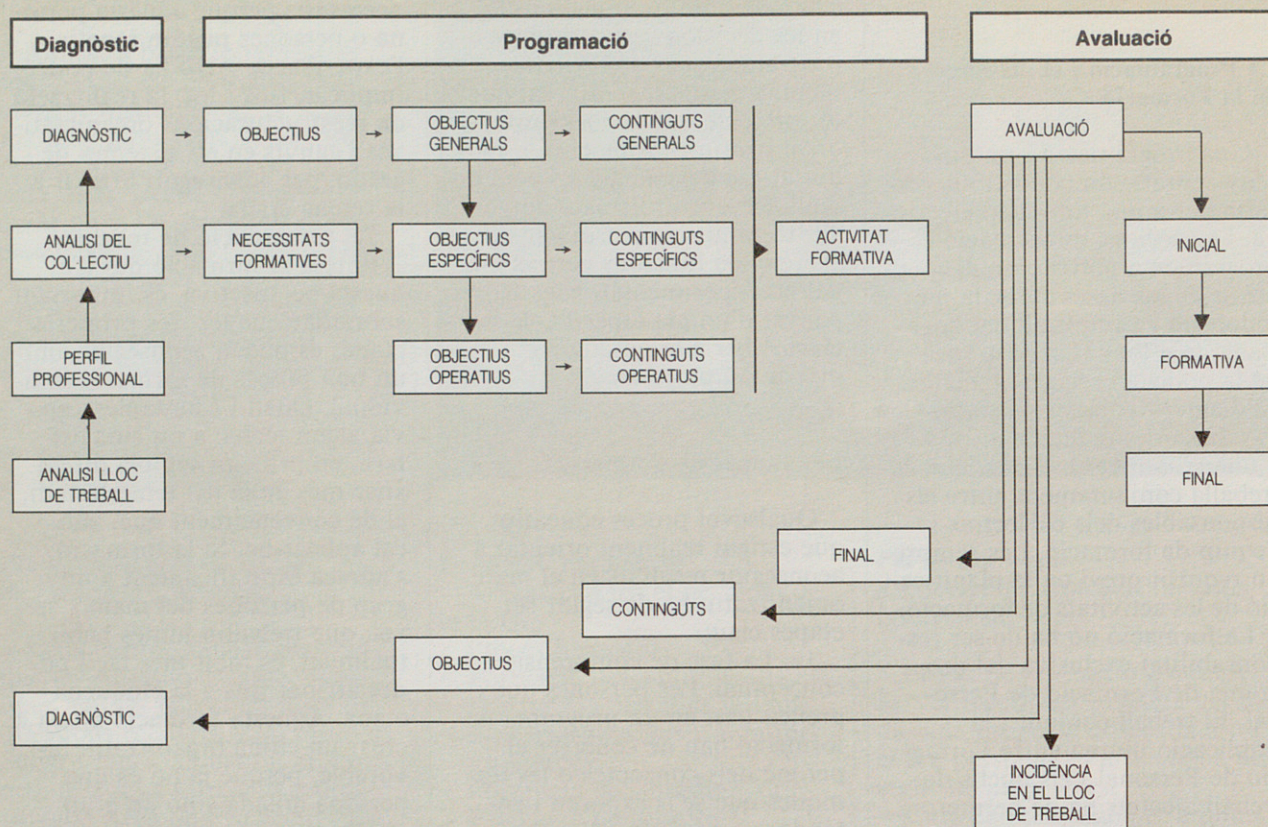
Diagnòstic

Programació

Avaluació

DIAGNÒSTIC

OBJECTIUS

OBJECTIUS GENERALS

CONTINGUTS GENERALS

AVALUACIÓ

ANALISI DEL COL·LECTIU

NECESSITATS FORMATIVES

OBJECTIUS ESPECÍFICS

CONTINGUTS ESPECÍFICS

ACTIVITAT FORMATIVA

INICIAL

PERFIL PROFESSIONAL

OBJECTIUS OPERATIUS

CONTINGUTS OPERATIUS

FORMATIVA

ANALISI LLOC DE TREBALL

FINAL

FINAL

CONTINGUTS

OBJECTIUS

DIAGNÒSTIC

INCIDÈNCIA EN EL LLOC DE TREBALL